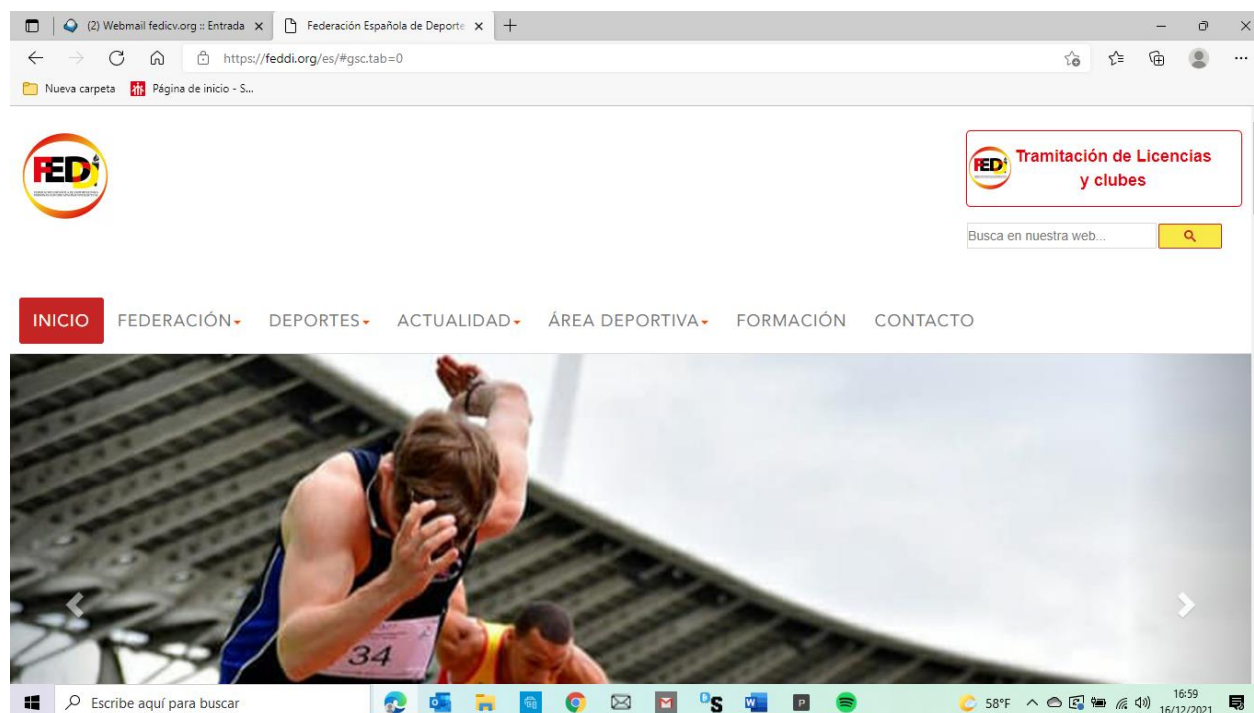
(2) Webmail fedicv.org :: Entrada
Federación Española de Deporte
https://feddi.org/es/#gsc.tab=0
Nueva carpeta
Página de inicio - S...

FEDDI

FEDDI
Tramitación de Licencias y clubes

Busca en nuestra web...

INICIO
FEDERACIÓN
DEPORTES
ACTUALIDAD
ÁREA DEPORTIVA
FORMACIÓN
CONTACTO

34

Escribe aquí para buscar
58°F
16:59
16/12/2021